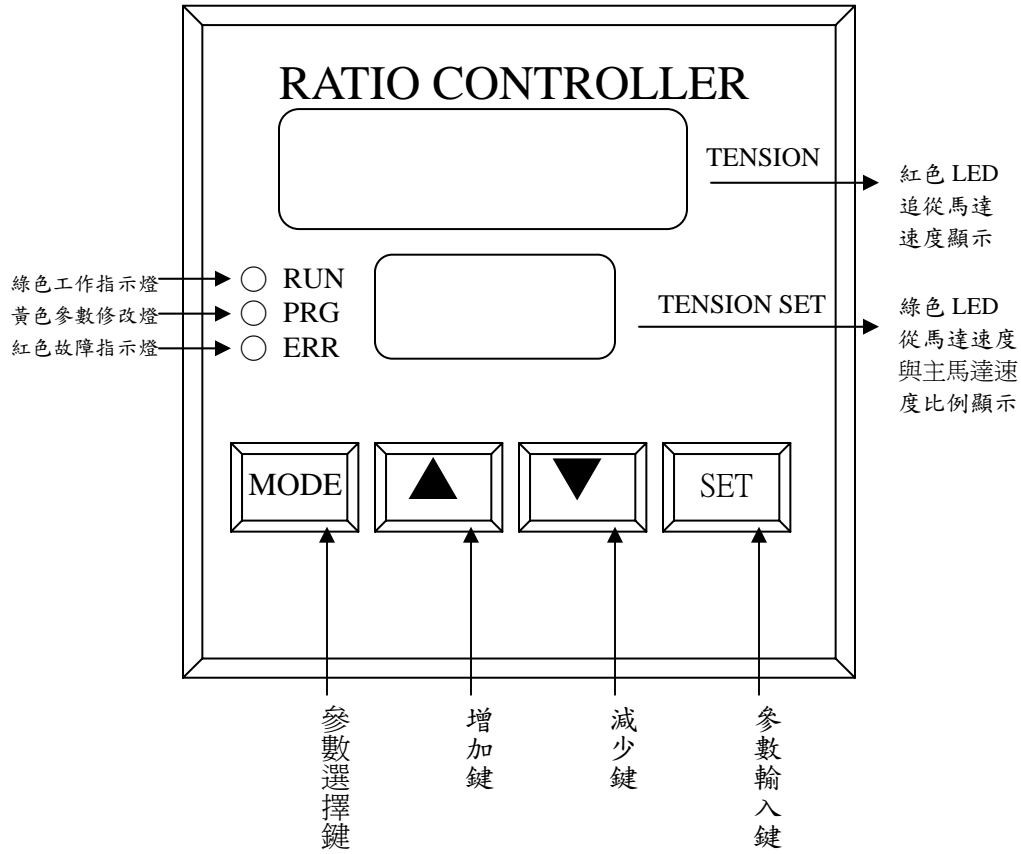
RATIO CONTROLLER

TENSION

紅色 LED 追從馬達速度顯示

綠色工作指示燈 RUN
黃色參數修改燈 PRG
紅色故障指示燈 ERR

TENSION SET

綠色 LED 從馬達速度與主馬達速度比例顯示

MODE
▲
▼
SET

參數選擇鍵

增加鍵

減少鍵

參數輸入鍵